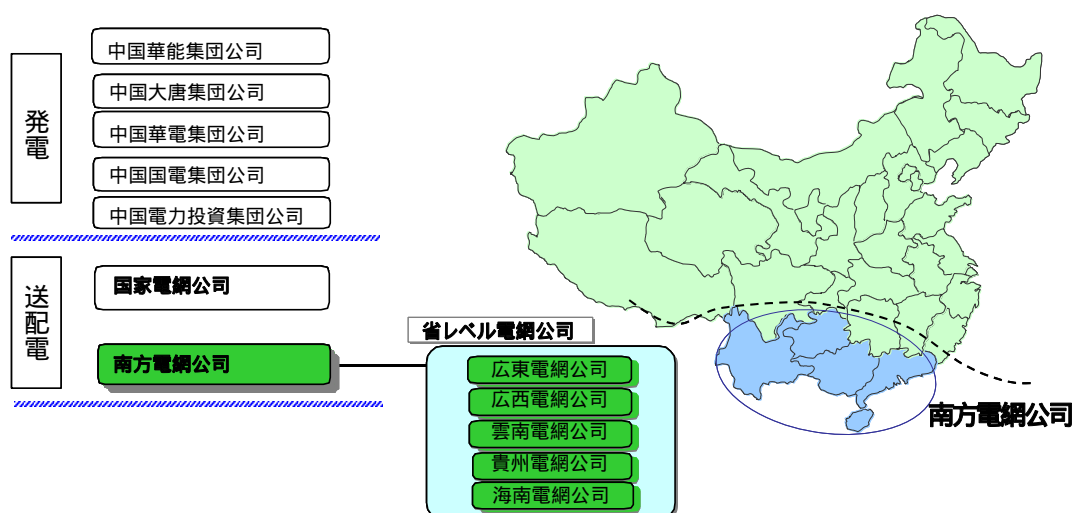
発電

中国華能集団公司

中国大唐集団公司

中国華電集団公司

中国国電集団公司

中国電力投資集団公司

送配電

国家電網公司

南方電網公司

省レベル電網公司

広東電網公司

広西電網公司

雲南電網公司

貴州電網公司

海南電網公司

南方電網公司